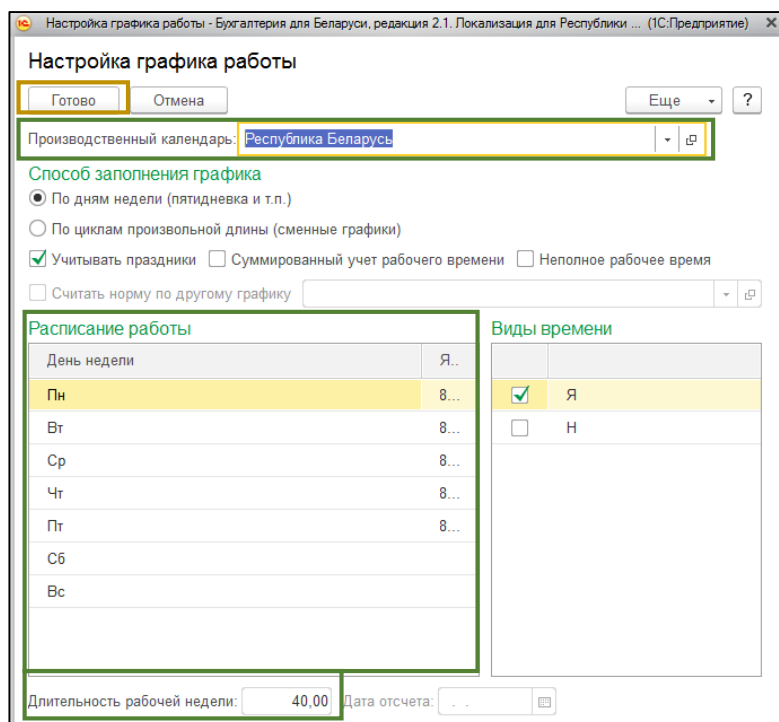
Настройка графика работы - Бухгалтерия для Беларуси, редакция 2.1. Локализация для Республики ... (1С:Предприятие)

Настройка графика работы

Готово Отмена Еще ?

Производственный календарь: Республика Беларусь

Способ заполнения графика

По дням недели (пятидневка и т.п.)

По циклам произвольной длины (сменные графики)

Учитывать праздники Суммированный учет рабочего времени Неполное рабочее время

Считать норму по другому графику

Расписание работы

| День недели | Я.. |
|---|---|
| Пн | 8... |
| Вт | 8... |
| Ср | 8... |
| Чт | 8... |
| Пт | 8... |
| Сб | |
| Вс | |

Виды времени

| | |
|---|---|
| ✓ | Я |
| | Н |

Длительность рабочей недели: 40,00 Дата отсчета: . .